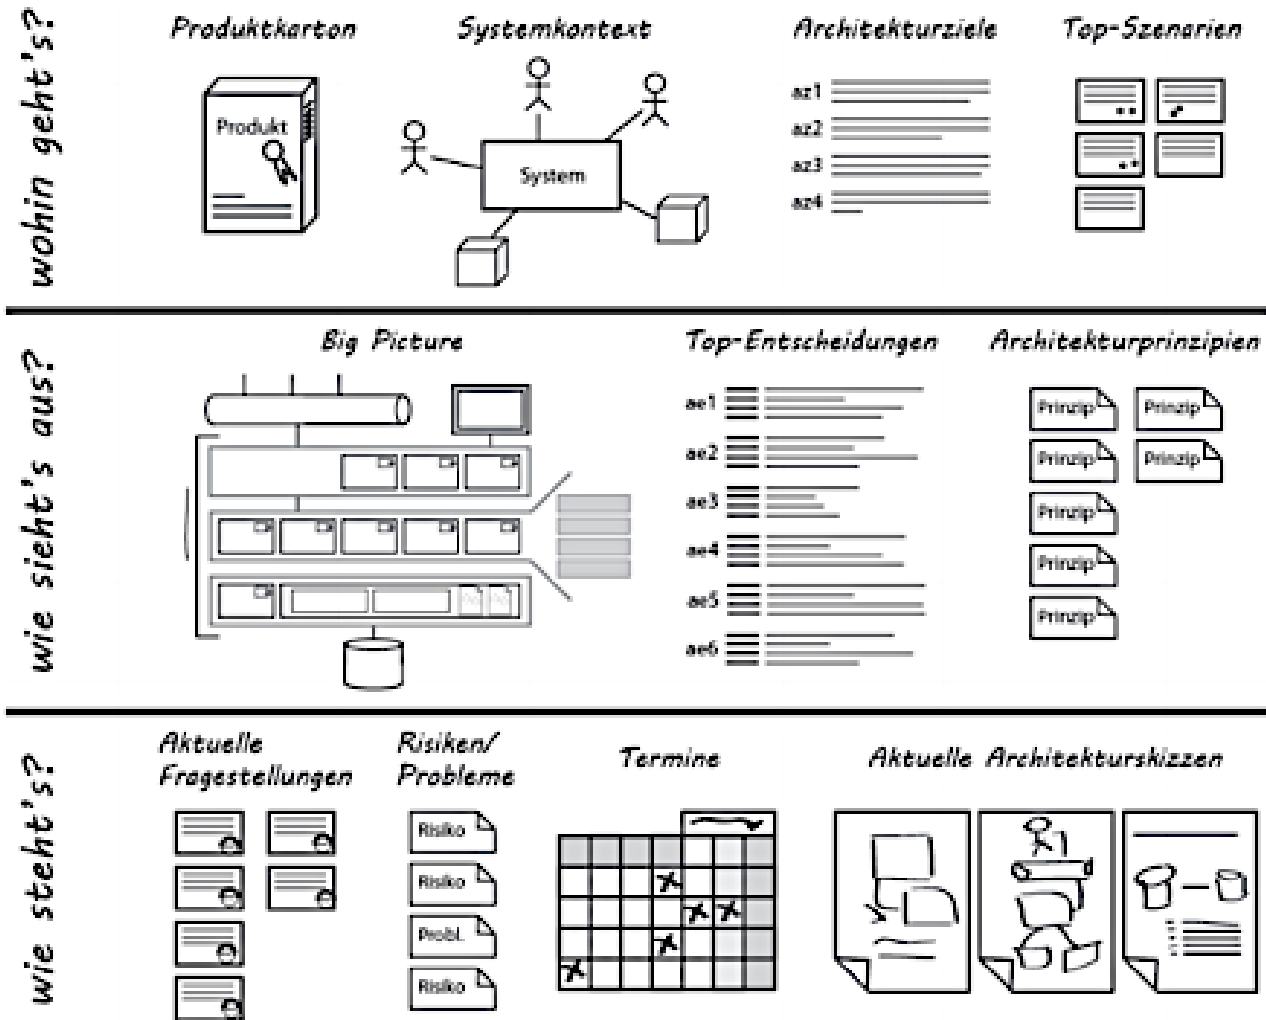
wohin geht's?

Produktkarton

Produkt

Systemkontext

System

Architekturziele

az1
az2
az3
az4

Top-Szenarien

wie sieht's aus?

Big Picture

Top-Entscheidungen

ae1
ae2
ae3
ae4
ae5
ae6

Architekturprinzipien

Prinzip
Prinzip
Prinzip
Prinzip
Prinzip
Prinzip
Prinzip

wie steht's?

Aktuelle Fragestellungen

Risiken/ Probleme

Risiko
Risiko
Probl.
Risiko

Termine

Aktuelle Architekturskizzen